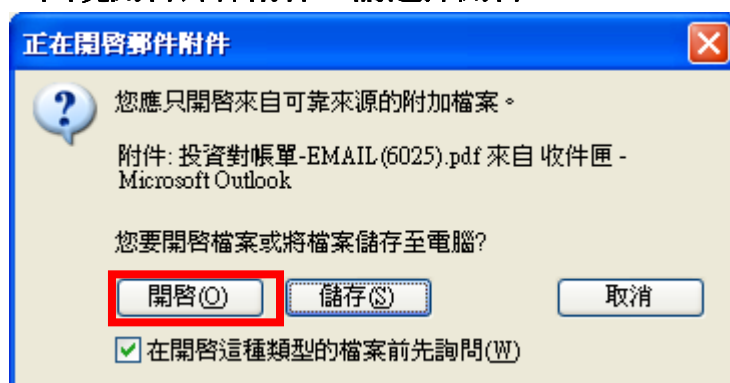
正在開啓郵件附件

您應只開啓來自可靠來源的附加檔案。

附件: 投資對帳單-EMAIL(6025).pdf 來自 收件匣 - Microsoft Outlook

您要開啓檔案或將檔案儲存至電腦?

開啓(O) 儲存(S) 取消

在開啓這種類型的檔案前先詢問(W)